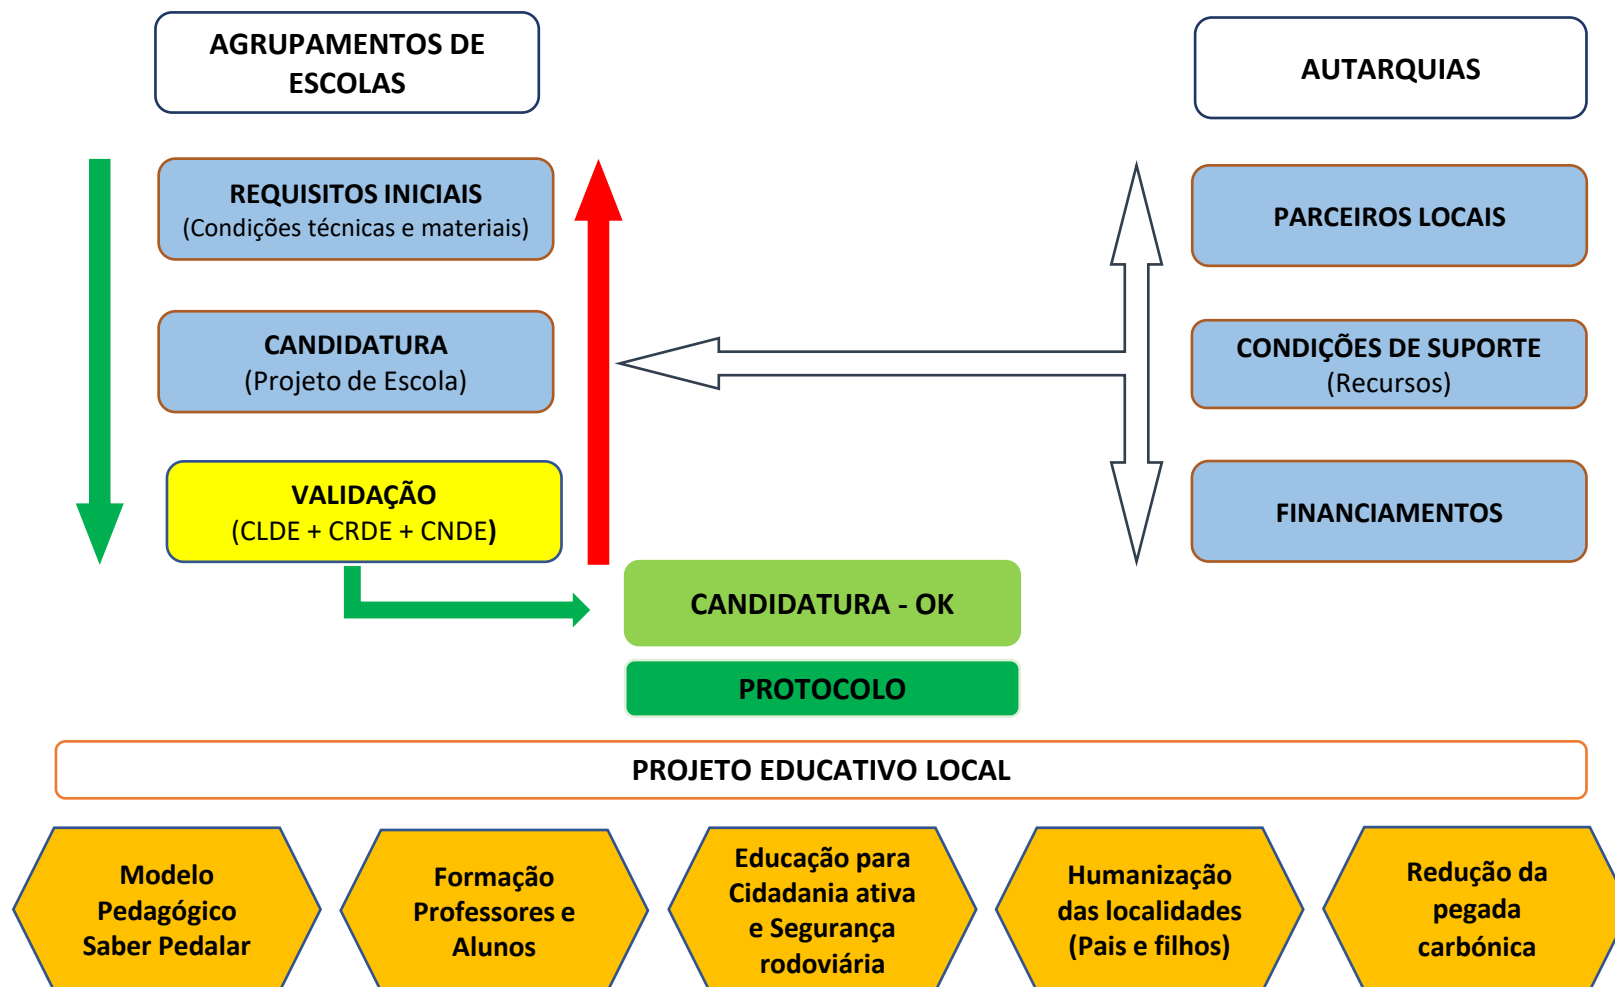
AGRUPAMENTOS DE ESCOLAS

AUTARQUIAS

REQUISITOS INICIAIS
(Condições técnicas e materiais)

PARCEIROS LOCAIS

CANDIDATURA
(Projeto de Escola)

CONDIÇÕES DE SUPORTE
(Recursos)

VALIDAÇÃO
(CLDE + CRDE + CNDE)

FINANCIAMENTOS

CANDIDATURA - OK

PROTOCOLO

PROJETO EDUCATIVO LOCAL

Modelo Pedagógico Saber Pedalar

Formação Professores e Alunos

Educação para Cidadania ativa e Segurança rodoviária

Humanização das localidades (Pais e filhos)

Redução da pegada carbónica